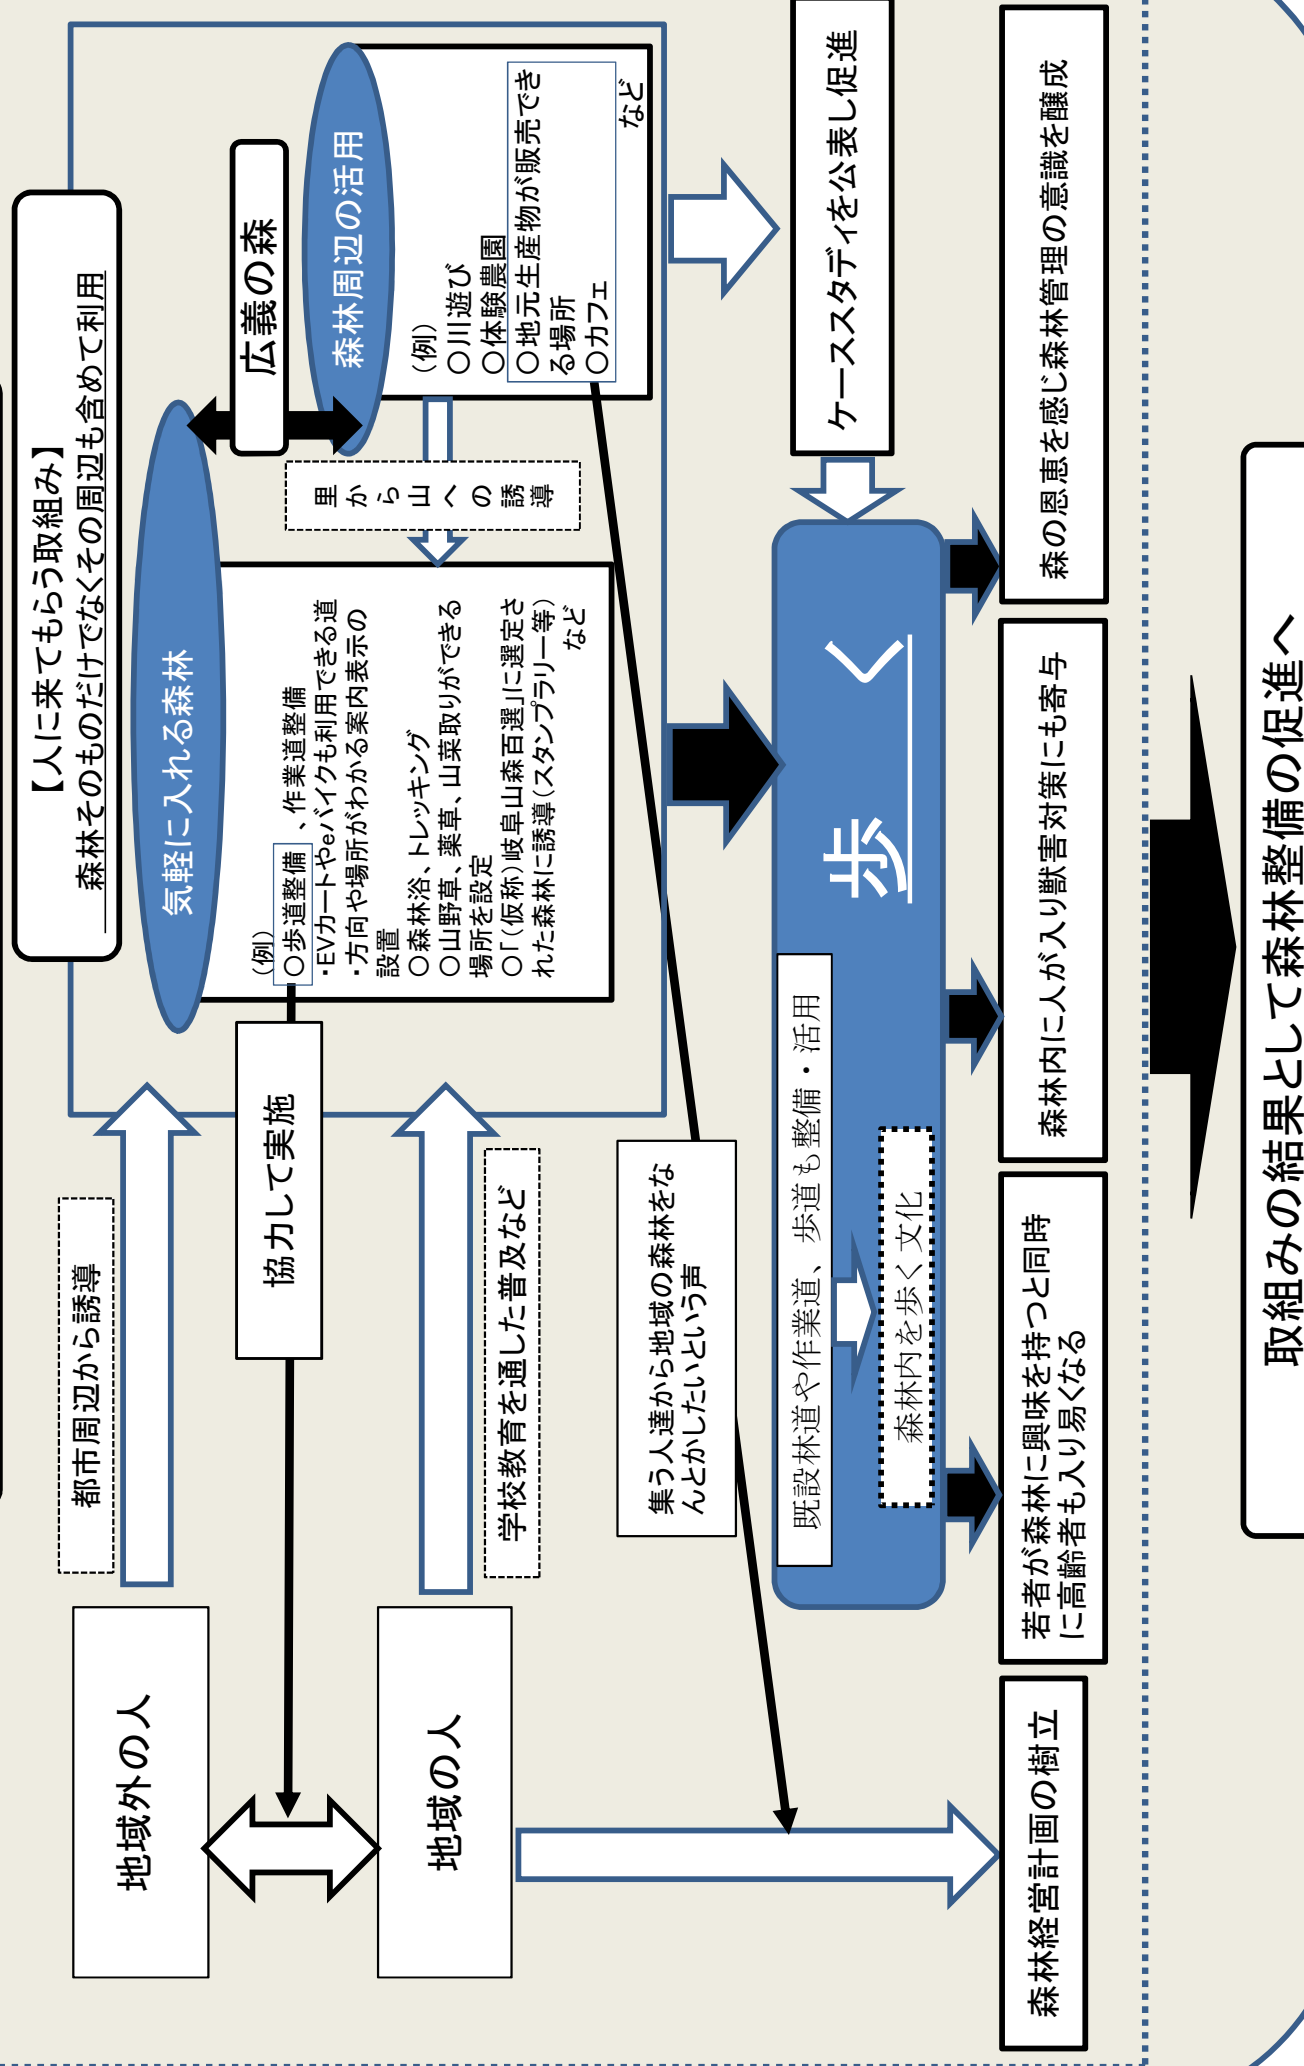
【人に来てもらう取組み】
森林そのものだけでなくその周辺も含めて利用

広義の森

森林周辺の活用
（例）
○川遊び
○体験農園
○地元生産物が販売できる場所
○カフェ
など

里から山への誘導

気軽に入れる森林
（例）
○歩道整備、作業道整備
・EVカートやeバイクも利用できる道
・方向や場所がわかる案内表示の設置
○森林浴、トレッキング
○山野草、薬草、山菜取りができる場所を設定
○「（仮称）岐阜山森百選」に選定された森林に誘導（スタンプラリー等）
など

ケーススタディを公表し促進

歩く

既設林道や作業道、歩道も整備・活用

森林内を歩く文化

森の恩恵を感じ森林管理の意識を醸成

森林内に人が入り獣害対策にも寄与

若者が森林に興味を持つと同時に高齢者も入り易くなる

森林経営計画の樹立

取組みの結果として森林整備の促進へ

都市周辺から誘導

協力して実施

学校教育を通した普及など

集う人達から地域の森林をなんとかしたいという声

地域外の人

地域の人